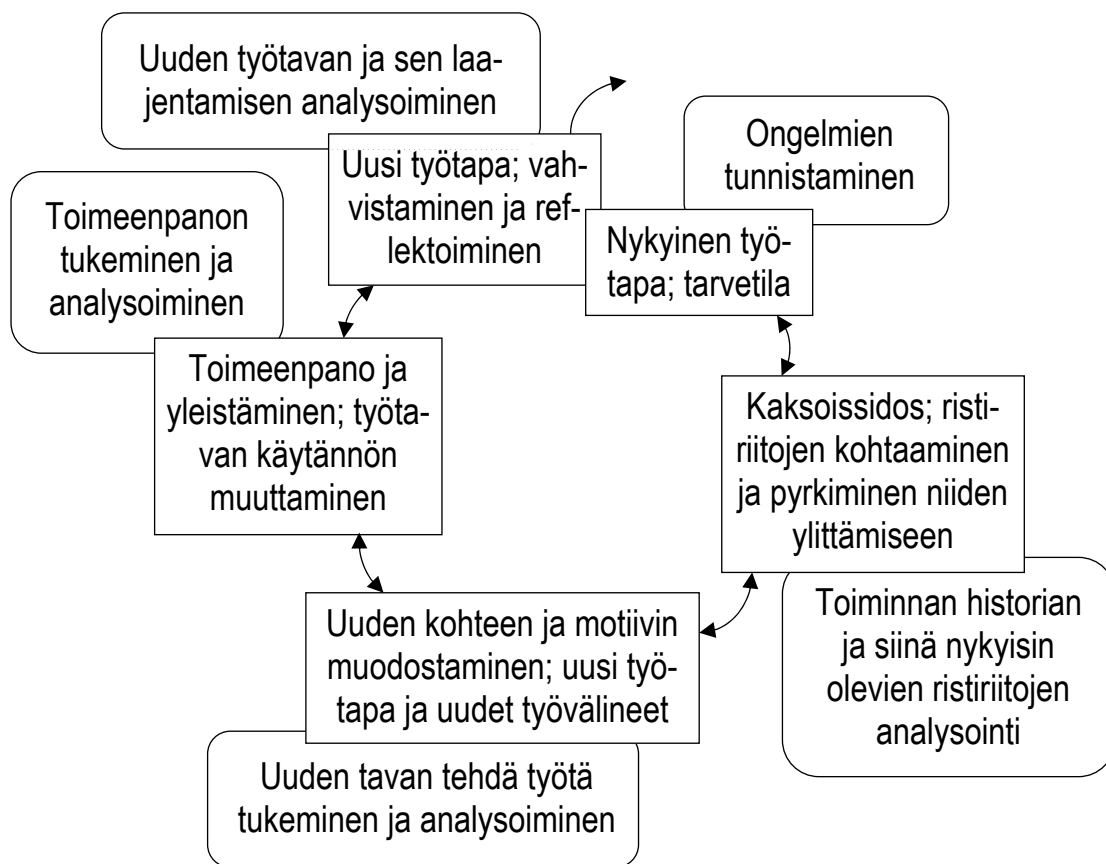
Uuden työtavan ja sen laajentamisen analysoiminen

Uusi työtapa; vahvistaminen ja reflektoiminen

Ongelmien tunnistaminen

Nykyinen työtapa; tarvetila

Toimeenpanon tukeminen ja analysoiminen

Toimeenpano ja yleistäminen; työtavan käytännön muuttaminen

Kaksoissidos; ristiriitojen kohtaaminen ja pyrkiminen niiden ylittämiseen

Toiminnan historian ja siinä nykyisin olevien ristiriitojen analysointi

Uuden kohteen ja motiivin muodostaminen; uusi työtapa ja uudet työvälineet

Uuden tavan tehdä työtä tukeminen ja analysoiminen